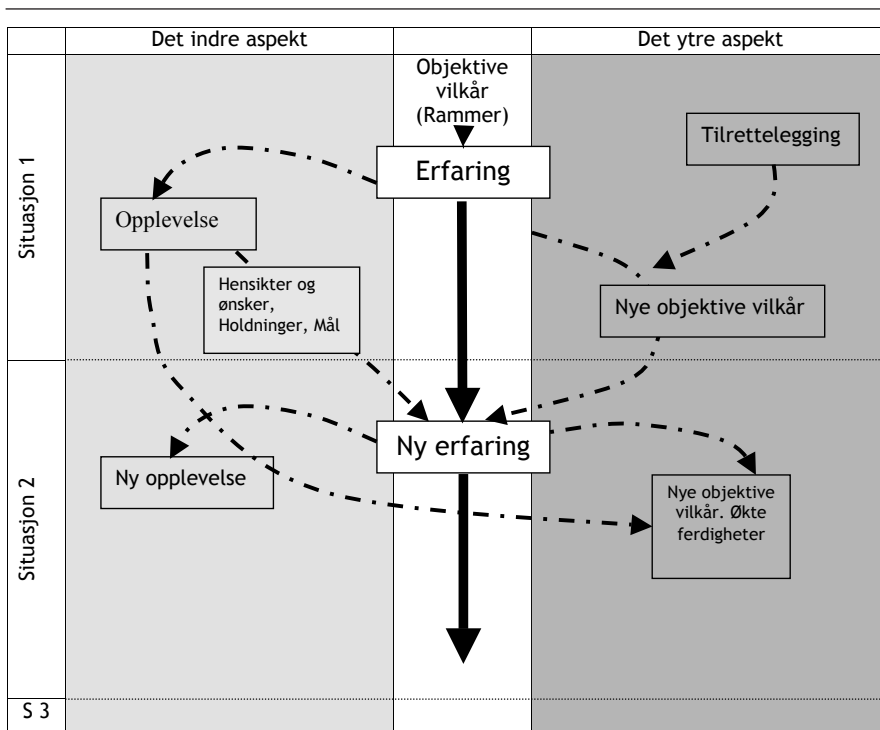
Det indre aspekt

Det ytre aspekt

Situasjon 1

Objektive vilkår (Rammer)

Tilrettelegging

Erfaring

Opplevelse

Hensikter og ønsker, Holdninger, Mål

Nye objektive vilkår

Situasjon 2

Ny erfaring

Ny opplevelse

Nye objektive vilkår. Økte ferdigheter

S 3